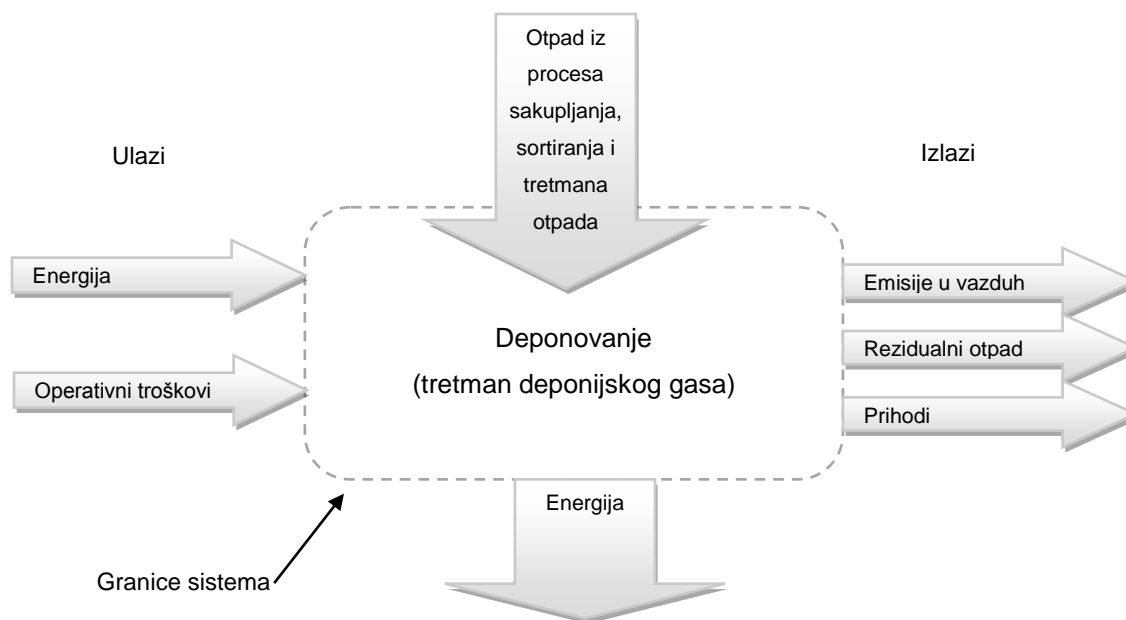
Otpad iz procesa sakupljanja, sortiranja i tretmana otpada

Ulazi

Izlazi

Energija

Operativni troškovi

Deponovanje
(tretman deponijskog gasa)

Emisije u vazduh

Rezidualni otpad

Prihodi

Energija

Granice sistema